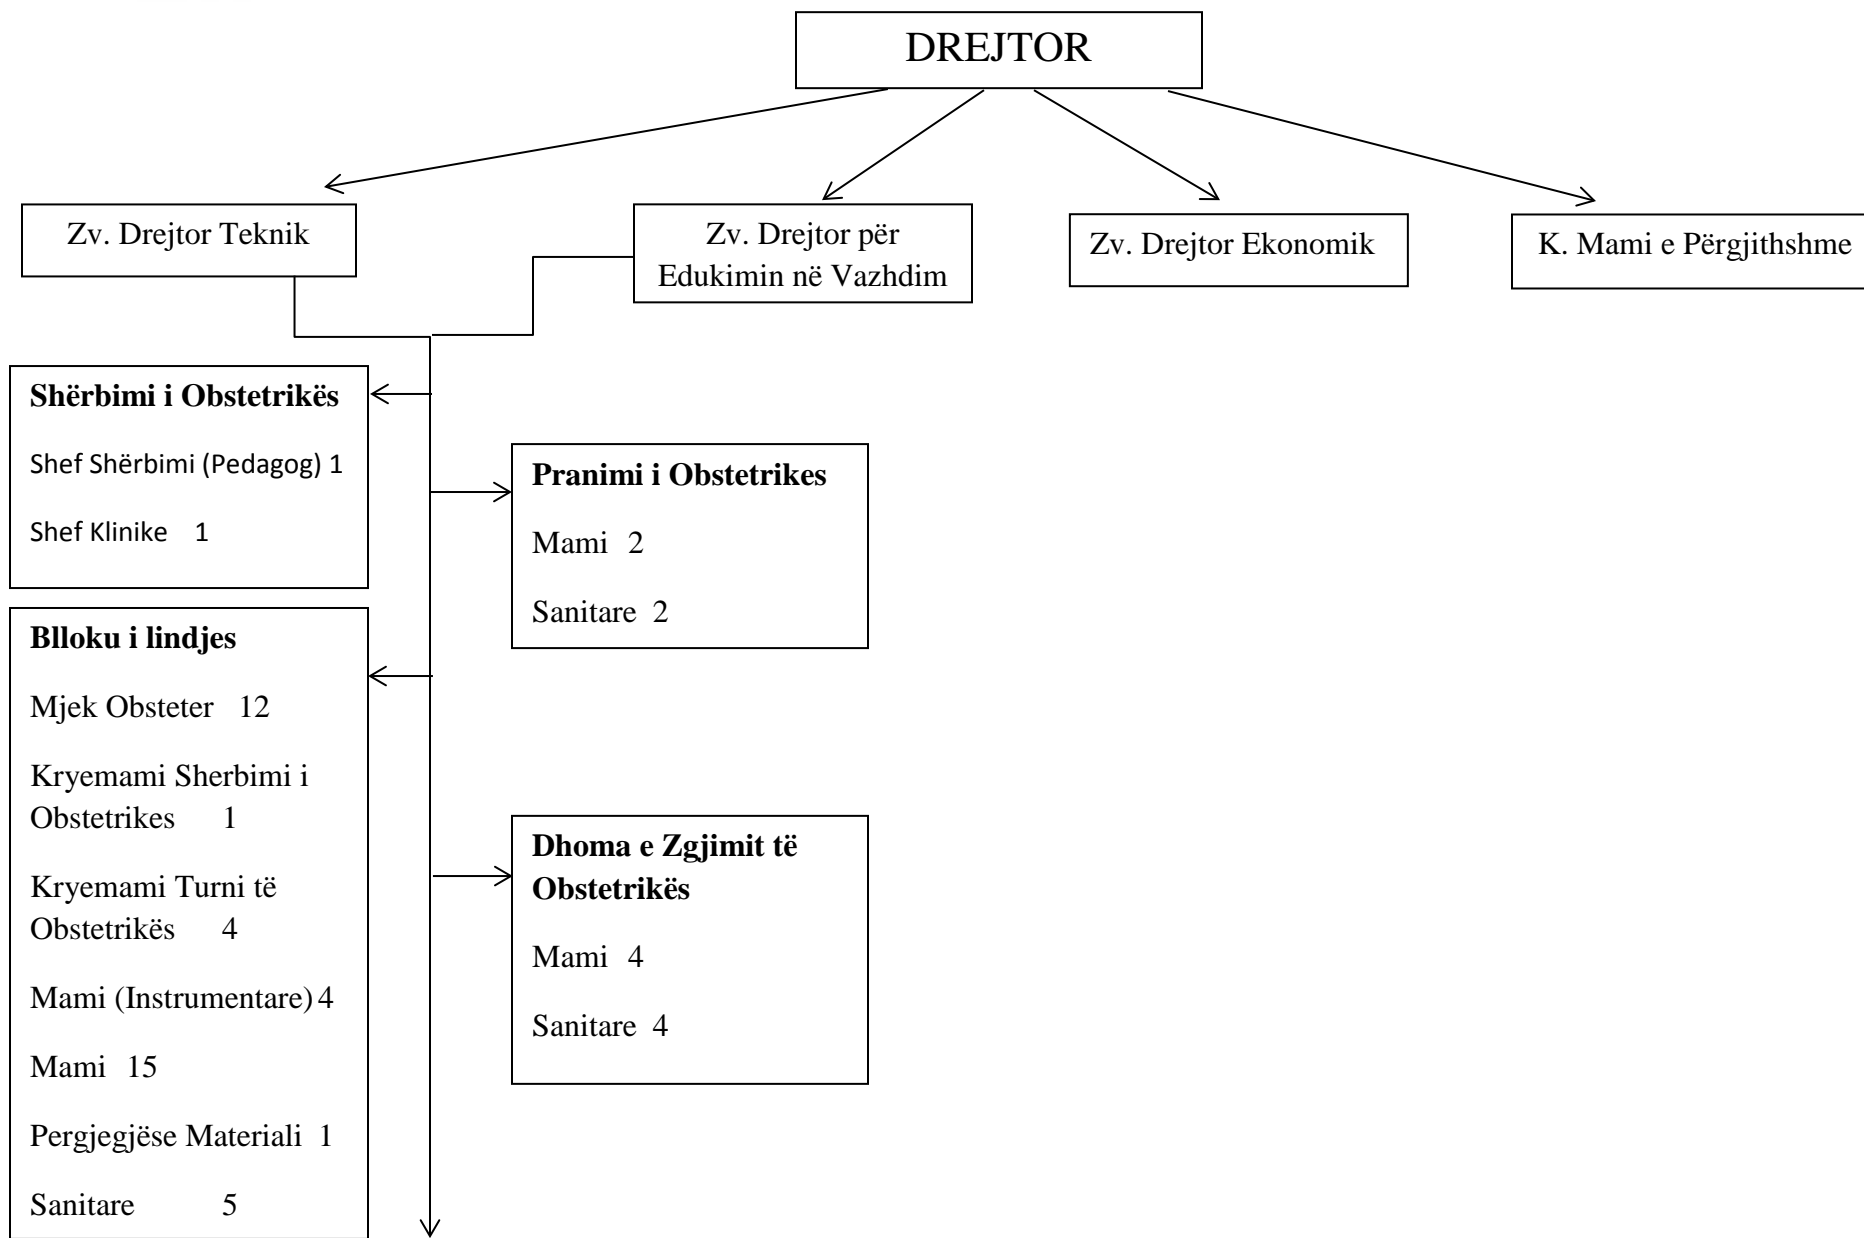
DREJTOR

Zv. Drejtor Teknik

Zv. Drejtor për Edukimin në Vazhdim

Zv. Drejtor Ekonomik

K. Mami e Përgjithshme

**Shërbimi i Obstetrikës**

Shef Shërbimi (Pedagog) 1

Shef Klinike 1

**Pranimi i Obstetrikes**

Mami 2

Sanitare 2

**Blloku i lindjes**

Mjek Obsteter 12

Kryemami Sherbimi i Obstetrikes 1

Kryemami Turni të Obstetrikës 4

Mami (Instrumentare) 4

Mami 15

Pergjegjëse Materiali 1

Sanitare 5

**Dhoma e Zgjimit të Obstetrikës**

Mami 4

Sanitare 4